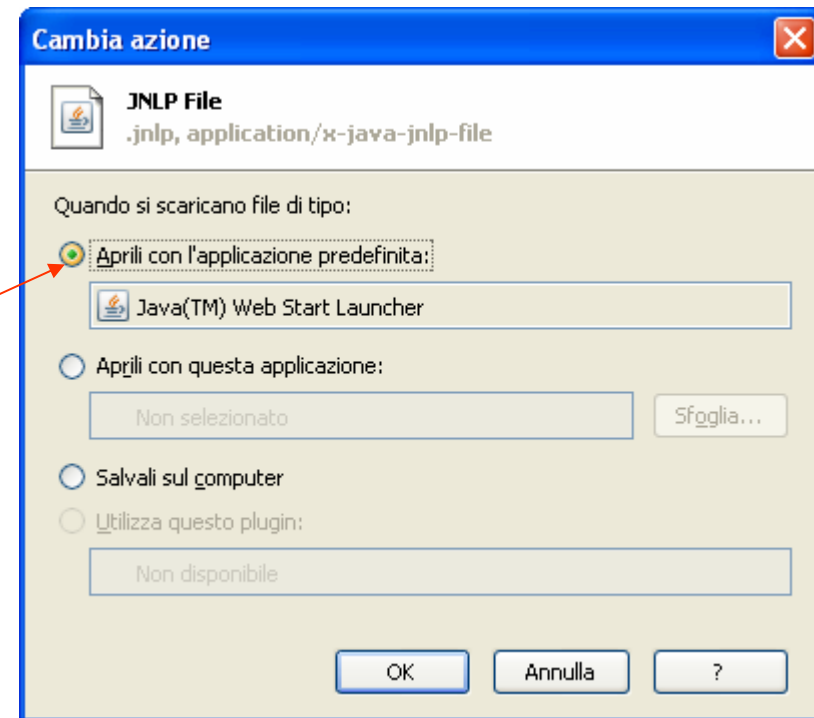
Cambia azione

JNLP File
.jnlp, application/x-java-jnlp-file

Quando si scaricano file di tipo:

Aprili con l'applicazione predefinita:

Java(TM) Web Start Launcher

Aprili con questa applicazione:

Non selezionato

Sfoglia...

Salvali sul computer

Utilizza questo plugin:

Non disponibile

OK

Annulla

?